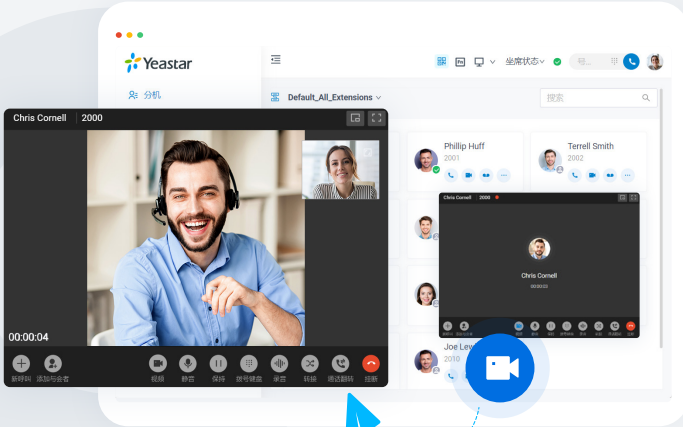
Yeastar

分机

Default_All_Extensions

坐席状态

搜索

Chris Cornell | 2000

00:00:04

新呼叫 添加与会者

视频 静音 保持 拨号键盘 录音 转接 通话翻转 挂断

Phillip Huff
2001

Terrell Smith
2002

Chris Cornell 2000

Chris Cornell

00:00:03

Joe Lev
2010